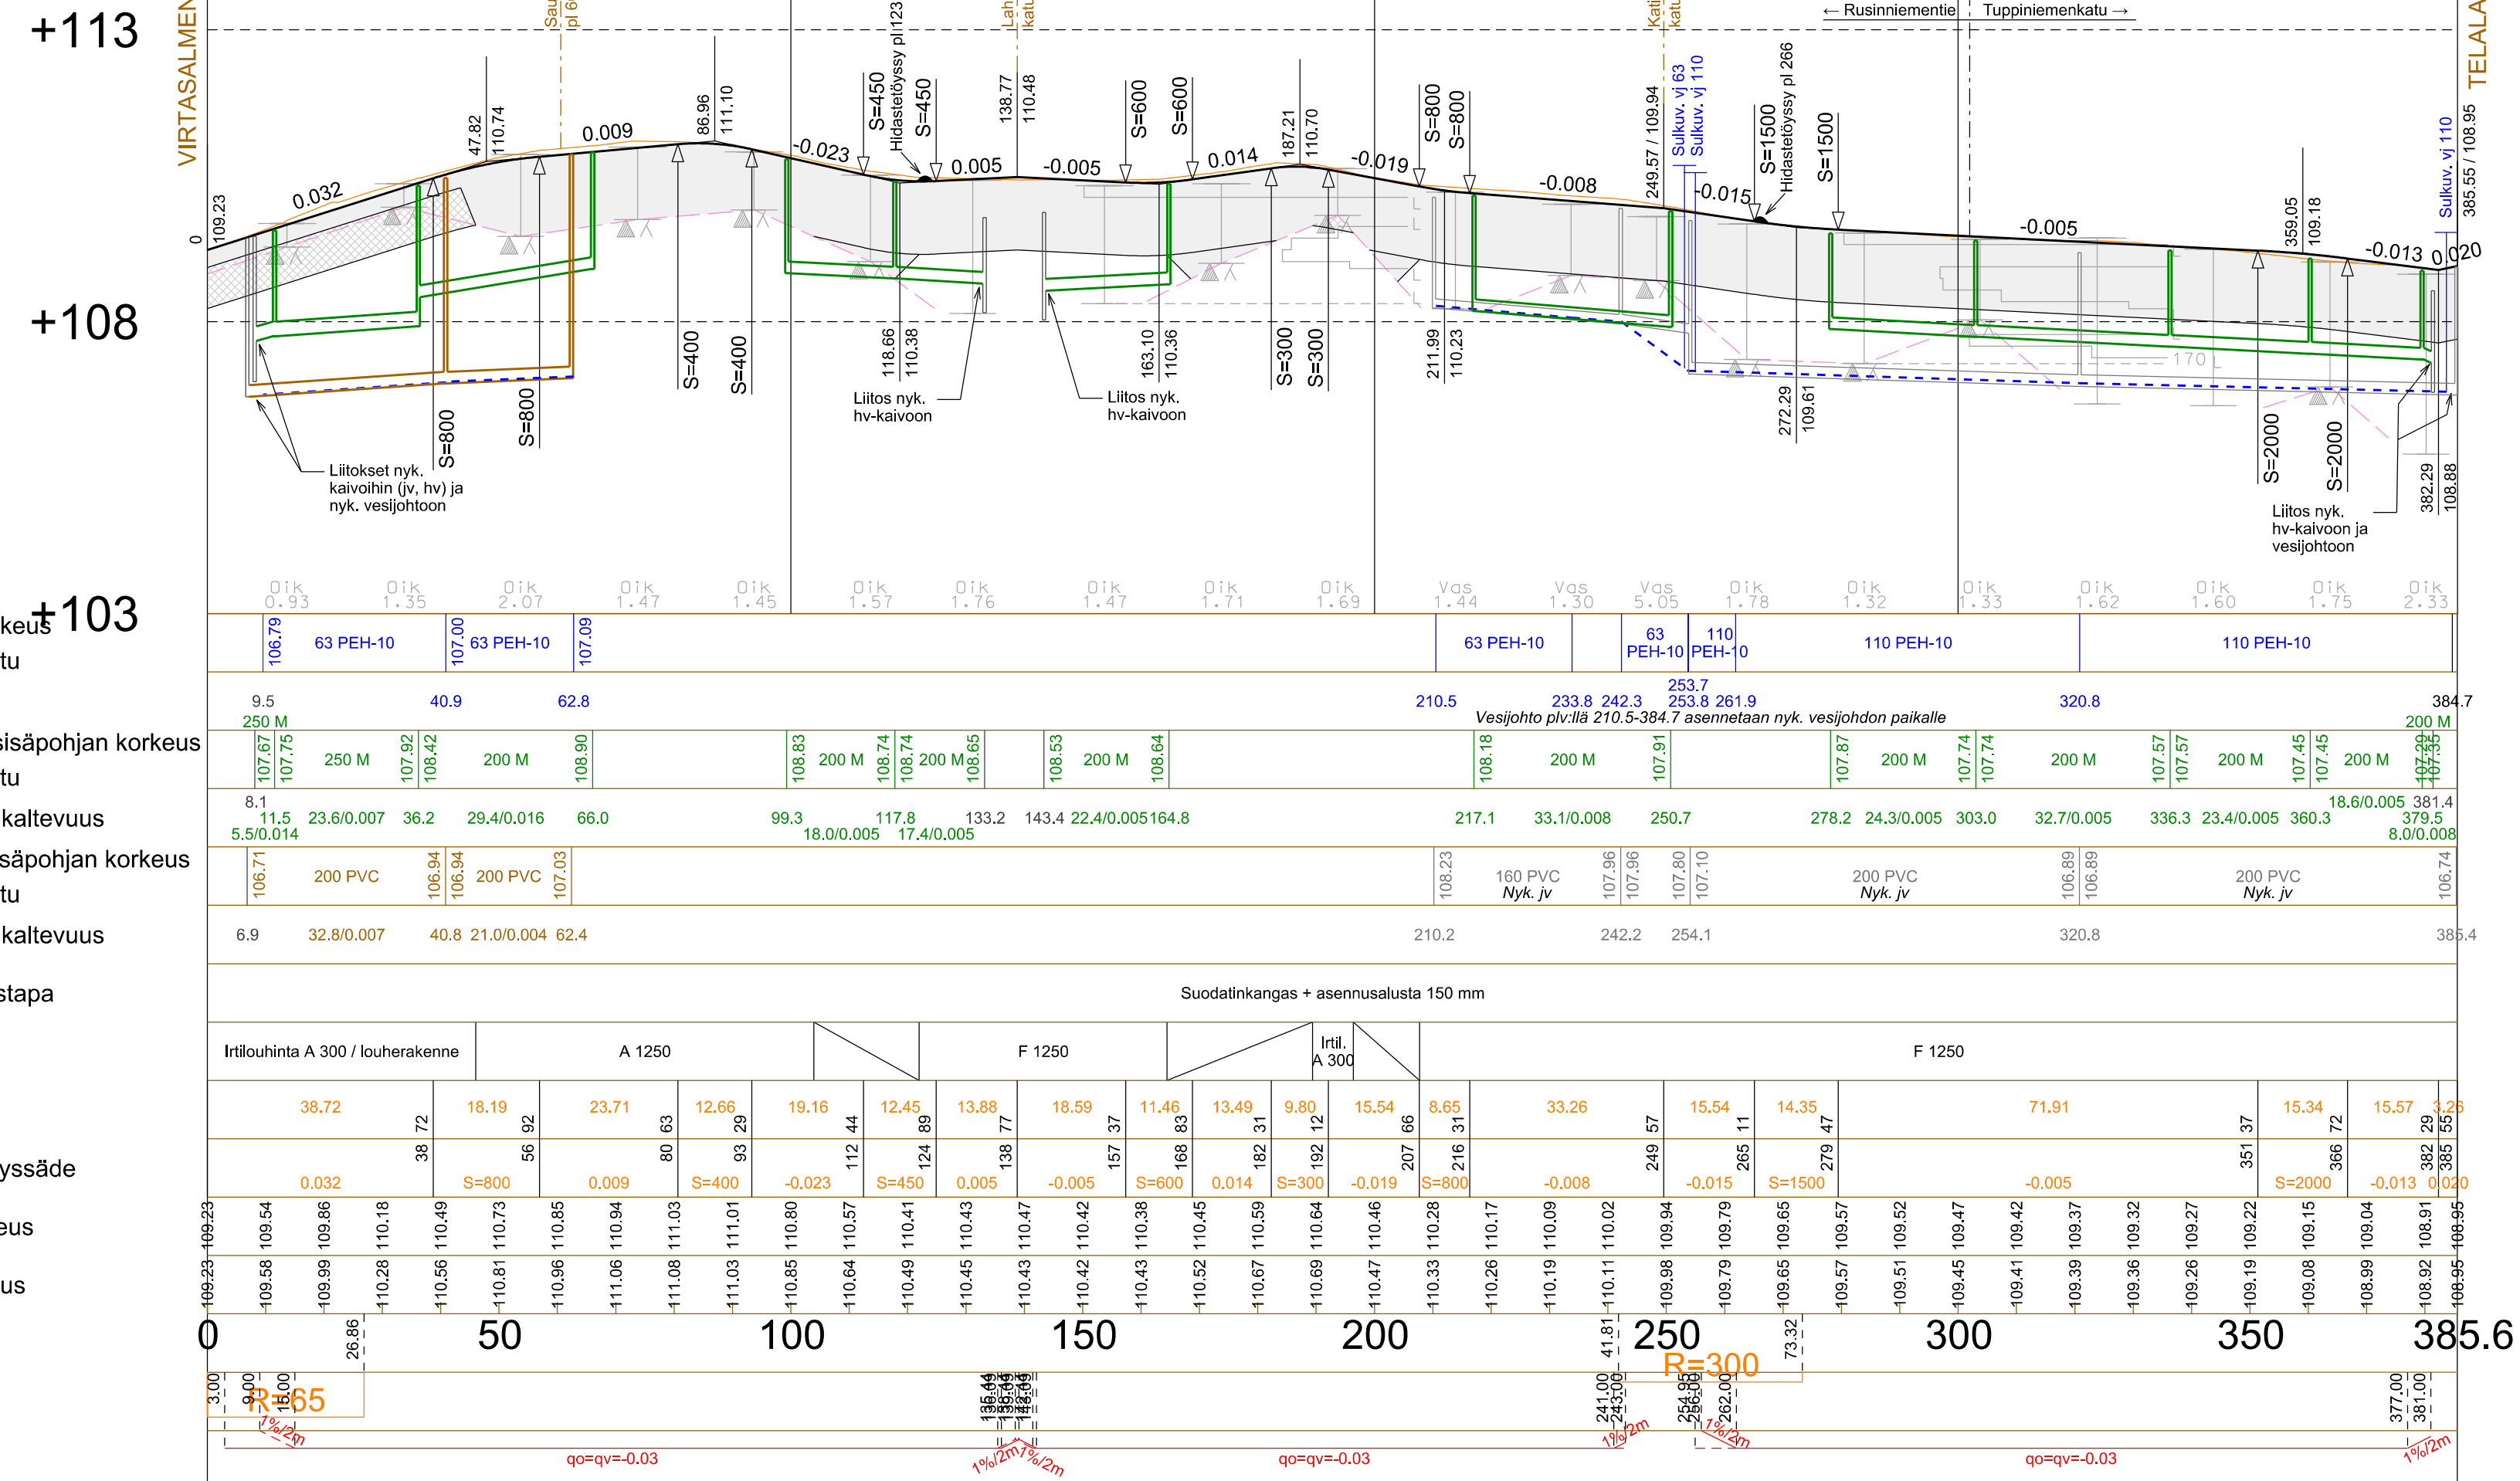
+113
+108
+103
VIRTASALMEN
TELALA
Sau pl 6
Lah katu
Kati katu
← Rusinniemientie
Tuppiniemenkatu →
109.23
0.032
47.82
110.74
0.009
86.96
111.10
-0.023
S=450
Hidastetöyssy pl 123
S=450
138.77
110.48
0.005
-0.005
S=600
S=600
0.014
187.21
110.70
-0.019
S=800
S=800
-0.008
249.57 / 109.94
Sulkuv. vj 63
Sulkuv. vj 110
-0.015
S=1500
Hidastetöyssy pl 266
S=1500
-0.005
359.05
109.18
Sulkuv. vj 110
385.55 / 108.95
-0.013
0.020
0
S=800
S=800
S=400
S=400
118.66
110.38
Liitos nyk. hv-kaivoon
Liitos nyk. hv-kaivoon
163.10
110.36
S=300
S=300
211.99
110.23
272.29
109.61
170
S=2000
S=2000
382.29
108.88
Liitokset nyk. kaivoihin (jv, hv) ja nyk. vesijohtoon
Liitos nyk. hv-kaivoon ja vesijohtoon
Oik 0.93
Oik 1.35
Oik 2.07
Oik 1.47
Oik 1.45
Oik 1.57
Oik 1.76
Oik 1.47
Oik 1.71
Oik 1.69
Vas 1.44
Vas 1.30
Vas 5.05
Oik 1.78
Oik 1.32
Oik 1.33
Oik 1.62
Oik 1.60
Oik 1.75
Oik 2.33
keus
tu
106.79
63 PEH-10
107.00
63 PEH-10
107.09
63 PEH-10
63 PEH-10
110 PEH-10
110 PEH-10
110 PEH-10
9.5
250 M
40.9
62.8
210.5
233.8
242.3
253.7
253.8
261.9
320.8
384.7
200 M
Vesijohto plv:llä 210.5-384.7 asennetaan nyk. vesijohdon paikalle
isäpohjan korkeus
tu
107.67
107.75
250 M
107.92
108.42
200 M
108.90
108.83
200 M
108.74
108.74
200 M
108.65
108.53
200 M
108.64
108.18
200 M
107.91
107.87
200 M
107.74
107.74
200 M
107.57
107.57
200 M
107.45
107.45
200 M
107.29
107.35
kaltevuus
8.1
11.5
23.6/0.007
36.2
29.4/0.016
66.0
99.3
117.8
133.2
143.4
22.4/0.005
164.8
5.5/0.014
18.0/0.005
17.4/0.005
217.1
33.1/0.008
250.7
278.2
24.3/0.005
303.0
32.7/0.005
336.3
23.4/0.005
360.3
18.6/0.005
381.4
379.5
8.0/0.008
säpohjan korkeus
tu
106.71
200 PVC
106.94
106.94
200 PVC
107.03
108.23
160 PVC
Nyk. jv
107.96
107.96
107.80
107.10
200 PVC
Nyk. jv
106.89
106.89
200 PVC
Nyk. jv
106.74
kaltevuus
6.9
32.8/0.007
40.8
21.0/0.004
62.4
210.2
242.2
254.1
320.8
385.4
stapa
Suodatinkangas + asennusalusta 150 mm
Irtilouhinta A 300 / louherakenne
A 1250
F 1250
Irtil. A 300
F 1250
38.72
72
38
18.19
92
56
23.71
63
80
12.66
29
93
19.16
44
112
12.45
89
124
13.88
77
138
18.59
37
157
11.46
83
168
13.49
31
182
9.80
12
192
15.54
66
207
8.65
31
216
33.26
57
249
15.54
11
265
14.35
47
279
71.91
37
351
15.34
72
366
15.57
29
382
3.26
55
385
yssäde
0.032
S=800
0.009
S=400
-0.023
S=450
0.005
-0.005
S=600
0.014
S=300
-0.019
S=800
-0.008
-0.015
S=1500
-0.005
S=2000
-0.013
0.020
eus
109.23
109.23
109.54
109.86
110.18
110.49
110.73
110.85
110.94
111.03
111.01
110.80
110.57
110.41
110.43
110.47
110.42
110.38
110.45
110.59
110.64
110.46
110.28
110.17
110.09
110.02
109.94
109.79
109.65
109.57
109.52
109.47
109.42
109.37
109.32
109.27
109.22
109.15
109.04
108.91
108.95
us
109.23
109.58
109.99
110.28
110.56
110.81
110.96
111.06
111.08
111.03
110.85
110.64
110.49
110.45
110.43
110.42
110.43
110.52
110.67
110.69
110.47
110.33
110.26
110.19
110.11
109.98
109.79
109.65
109.57
109.51
109.45
109.41
109.39
109.36
109.26
109.19
109.08
108.99
108.92
108.95
0
26.86
50
100
150
200
41.81
250
73.32
300
350
385.6
R=300
3.00
9.00
15.00
R=65
1%/2m
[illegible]
241.00
243.00
254.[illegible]
262.00
377.00
381.00
qo=qv=-0.03
1%/2m
1%/2m
qo=qv=-0.03
1%/2m
1%/2m
qo=qv=-0.03
1%/2m